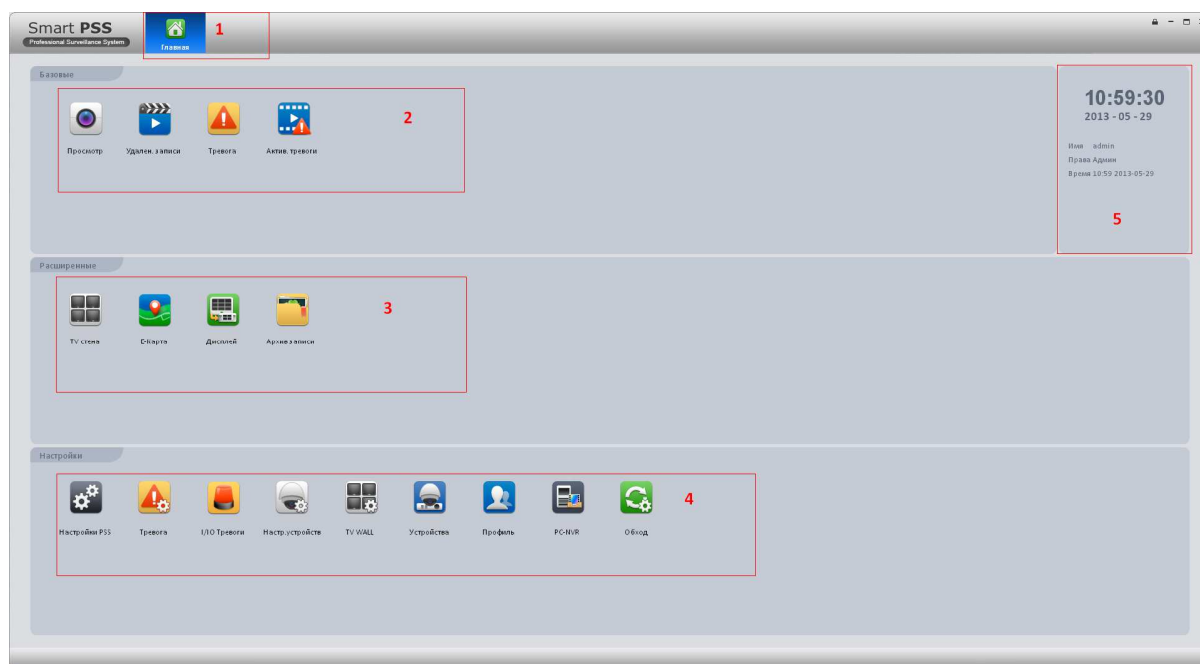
Smart PSS
Professional Surveillance System

Главная

1

Базовые

Просмотр
Удален. записи
Тревога
Актив. тревоги

2

10:59:30
2013 - 05 - 29

Имя admin
Права Админ
Время 10:59 2013-05-29

5

Расширенные

TV стена
E-Карта
Дисплей
Архив записи

3

Настройки

Настройки PSS
Тревога
I/O Тревоги
Настр.устройств
TV WALL
Устройства
Профиль
PC-NVR
Обход

4